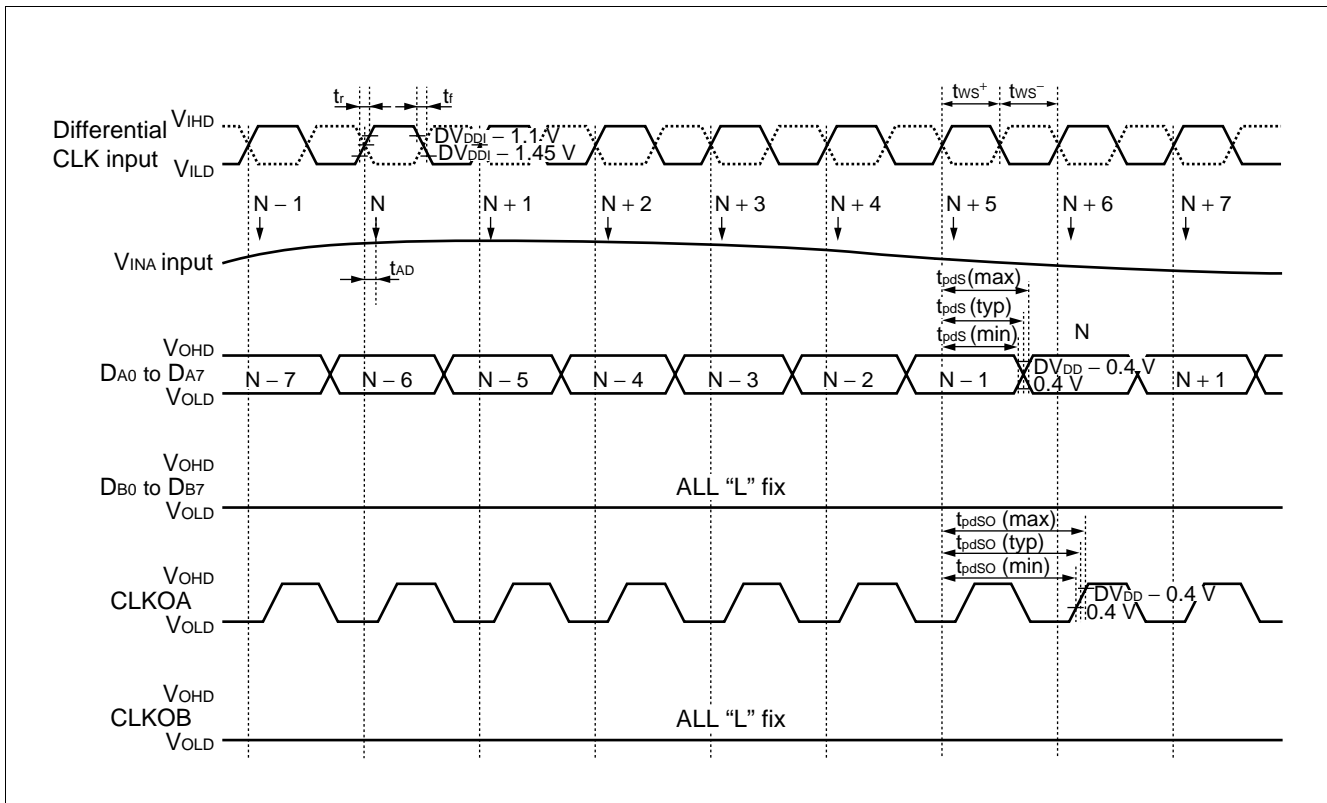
$t_r$ $t_f$ $t_{WS}^+$ $t_{WS}^-$

Differential CLK input $V_{IHD}$ $V_{ILD}$ $DV_{DDI} - 1.1$ V $DV_{DDI} - 1.45$ V

N – 1 N N + 1 N + 2 N + 3 N + 4 N + 5 N + 6 N + 7

$V_{INA}$ input $t_{AD}$

$t_{pdS}$(max) $t_{pdS}$ (typ) $t_{pdS}$ (min)

N

$V_{OHD}$ $D_{A0}$ to $D_{A7}$ $V_{OLD}$ N – 7 N – 6 N – 5 N – 4 N – 3 N – 2 N – 1 $DV_{DD} - 0.4$ V 0.4 V N + 1

$V_{OHD}$ $D_{B0}$ to $D_{B7}$ $V_{OLD}$ ALL “L” fix

$t_{pdSO}$ (max) $t_{pdSO}$ (typ) $t_{pdSO}$ (min)

$V_{OHD}$ CLKOA $V_{OLD}$ $DV_{DD} - 0.4$ V 0.4 V

$V_{OHD}$ CLKOB $V_{OLD}$ ALL “L” fix